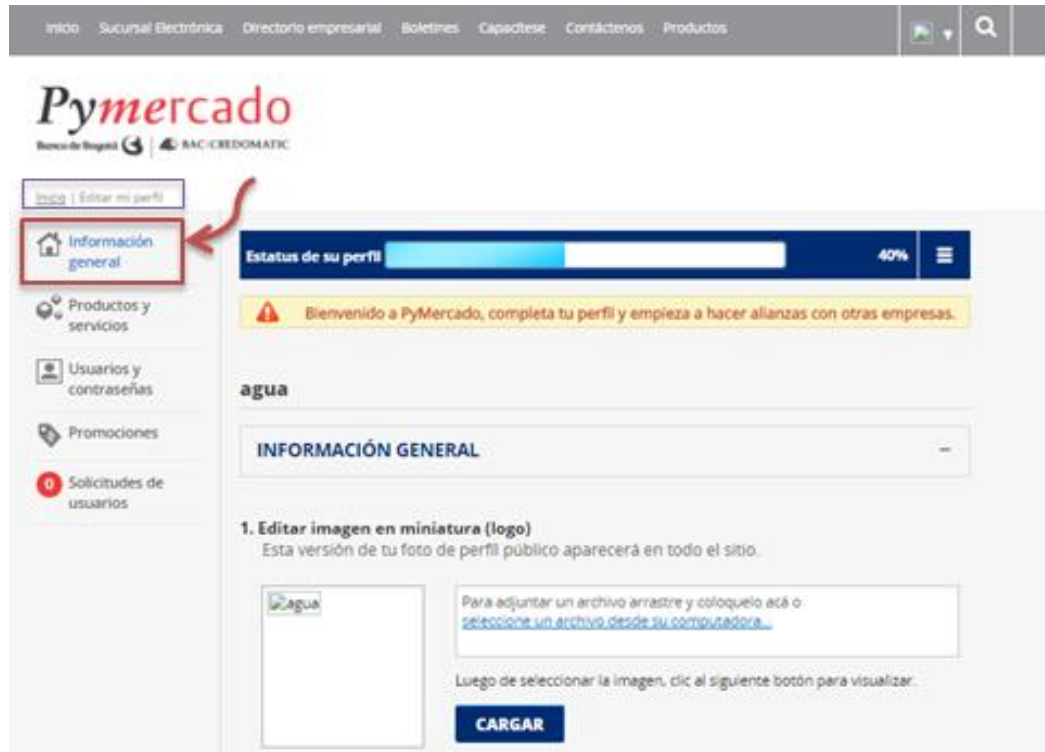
Inicio Sucursal Electrónica Directorio empresarial Boletines Capacítese Contáctenos Productos

Pymercado
Banco de Bogotá | BAC CREDOMATIC

Inicio | Editar mi perfil

Información general

Productos y servicios

Usuarios y contraseñas

Promociones

0 Solicitudes de usuarios

Estatus de su perfil 40%

Bienvenido a PyMercado, completa tu perfil y empieza a hacer alianzas con otras empresas.

agua

INFORMACIÓN GENERAL

1. Editar imagen en miniatura (logo)
Esta versión de tu foto de perfil público aparecerá en todo el sitio.

agua

Para adjuntar un archivo arrastre y coloquelo acá o seleccione un archivo desde su computadora...

Luego de seleccionar la imagen, clic al siguiente botón para visualizar.

CARGAR